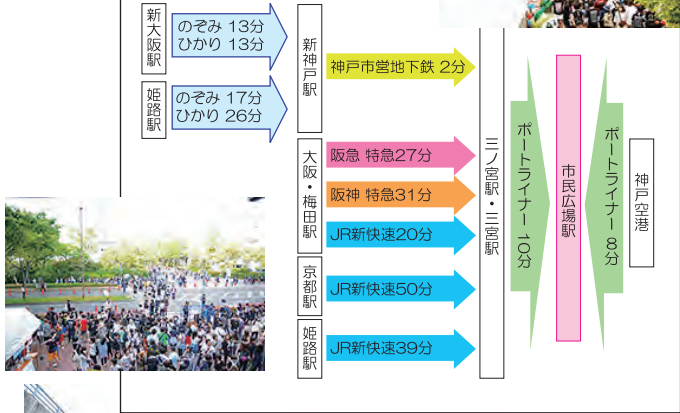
新大阪駅
のぞみ 13分
ひかり 13分

姫路駅
のぞみ 17分
ひかり 26分

新神戸駅
神戸市営地下鉄 2分

大阪・梅田駅
阪急 特急27分
阪神 特急31分
JR新快速20分

京都駅
JR新快速50分

姫路駅
JR新快速39分

三ノ宮駅・三宮駅
ポートライナー 10分
市民広場駅
ポートライナー 8分
神戸空港